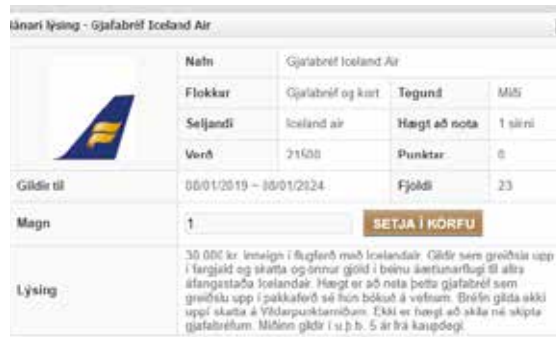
Nánari lýsing - Gjafabréf Iceland Air

| | Nafn | Gjafabréf Iceland Air | | |
|---|---|---|---|---|
| | Flokkar | Gjafabréf og kort | Tegund | Miði |
| | Seljandi | Iceland air | Hægt að nota | 1 sinni |
| | Verð | 21500 | Punktar | 0 |
| Gildir til | 08/01/2019 ~ 08/01/2024 | | Fjöldi | 23 |
| Magn | 1 | SETJA Í KÖRFU | | |
| Lýsing | 30.000 kr. inneign í flugferð með Icelandair. Gildir sem greiðsla upp í fargjald og skatta og önnur gjöld í beinu áætlunarflugi til allra áfangastaða Icelandair. Hægt er að nota þetta gjafabréf sem greiðslu upp í pakkaferð sé hún bókuð á vefnum. Bréfin gilda ekki uppí skatta á Vildarpunktamiðum. Ekki er hægt að skila né skipta gjafabréfum. Miðinn gildir í u.þ.b. 5 ár frá kaupdegi. | | | |